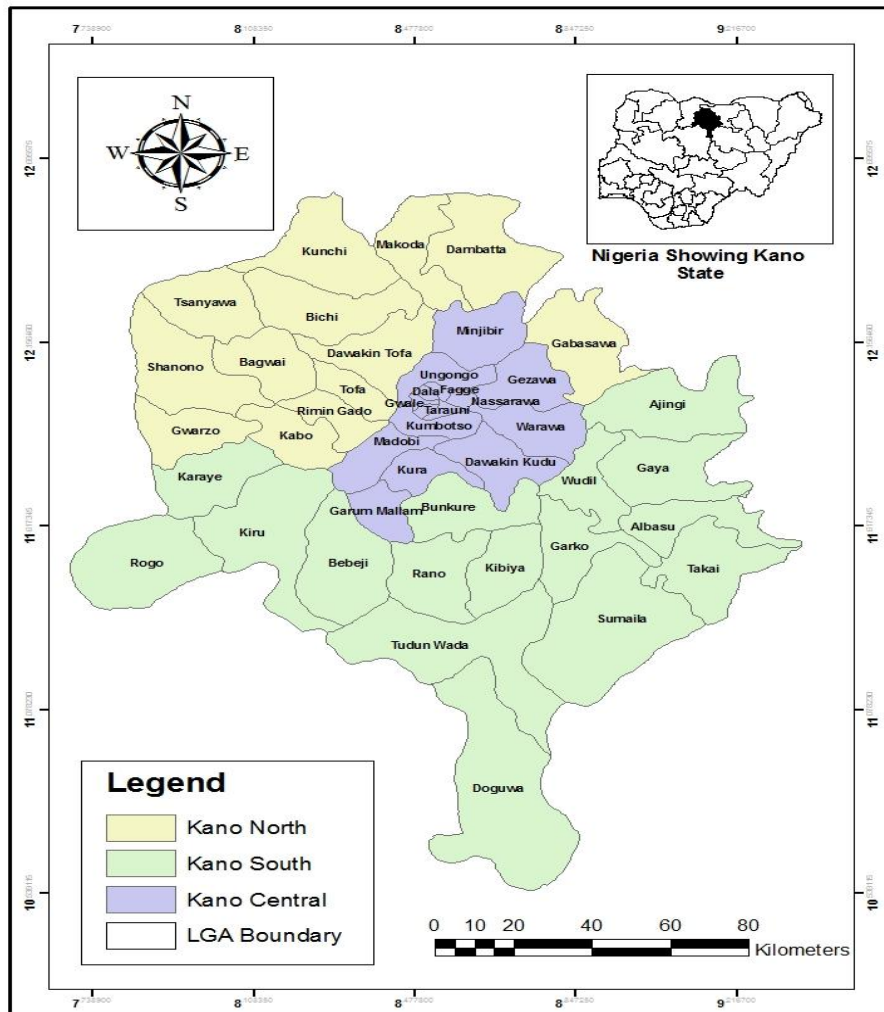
7°738900 8°108350 8°477800 8°847250 9°216700

N
W E
S

Nigeria Showing Kano State

12°26625
12°09660
11°67345
11°08230
10°93115

Kunchi
Makoda
Dambatta
Tsanyawa
Bichi
Minjibir
Gabasawa
Shanono
Bagwai
Dawakin Tofa
Ungongo
Dala
Fagge
Gezawa
Tofa
Gwale
Nassarawa
Rimin Gado
Tarauni
Ajingi
Gwarzo
Kabo
Kumbotso
Warawa
Madobi
Kura
Dawakin Kudu
Gaya
Karaye
Wudil
Garum Mallam
Bunkure
Kiru
Albasu
Rogo
Bebeji
Garko
Rano
Kibiya
Takai
Sumaila
Tudun Wada
Doguwa

Legend
Kano North
Kano South
Kano Central
LGA Boundary

0 10 20 40 60 80
Kilometers

7°738900 8°108350 8°477800 8°847250 9°216700